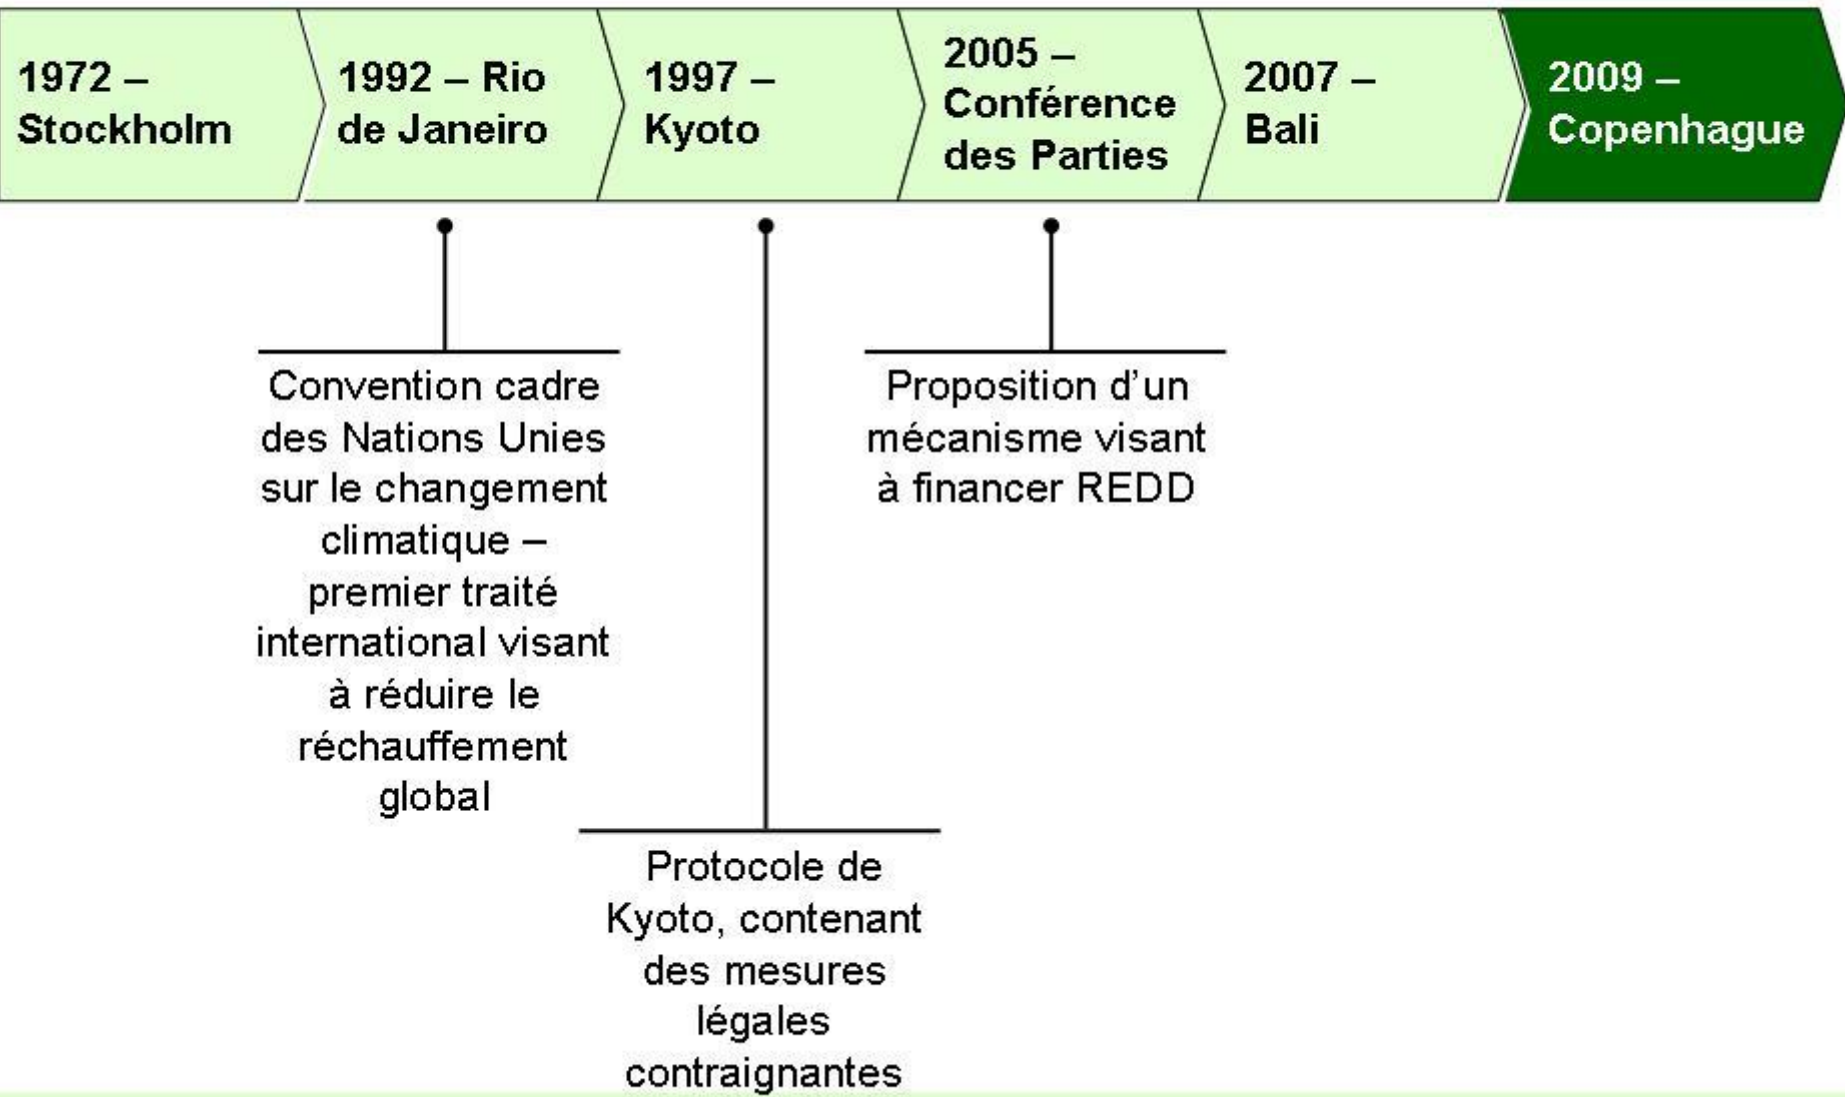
1972 – Stockholm

1992 – Rio de Janeiro

1997 – Kyoto

2005 – Conférence des Parties

2007 – Bali

2009 – Copenhague

Convention cadre des Nations Unies sur le changement climatique – premier traité international visant à réduire le réchauffement global

Protocole de Kyoto, contenant des mesures légales contraignantes

Proposition d'un mécanisme visant à financer REDD